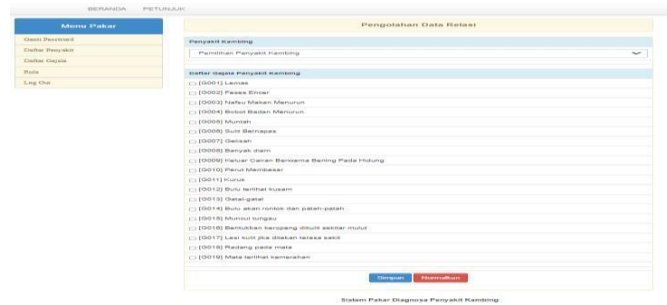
BERANDA PETUNJUK

Menu Pakar

Data Penyakit
Daftar Penyakit
Daftar Gejala
Rule
Log Out

Pengolahan Data Relasi

Penyakit Kambing

Pemilihan Penyakit Kambing

Daftar Gejala Penyakit Kambing

[G001] Lemas
[G002] Feses Encer
[G003] Nafsu Makan Menurun
[G004] Bobot Badan Menurun
[G005] Muntah
[G006] Sulit Bernapas
[G007] Gelisah
[G008] Banyak diam
[G009] Keluar Cairan Berwarna Bening Pada Hidung
[G010] Perut Membesar
[G011] Kurus
[G012] Bulu terlihat kusam
[G013] Gatal-gatal
[G014] Bulu akan rontok dan patah-patah
[G015] Muncul lungau
[G016] Bentukkan keropeng dikulit sekitar mulut
[G017] Lesi kulit jika ditekan terasa sakit
[G018] Radang pada mata
[G019] Mata terlihat kemerahan

Simpan Normalkan

Sistem Pakar Diagnosa Penyakit Kambing